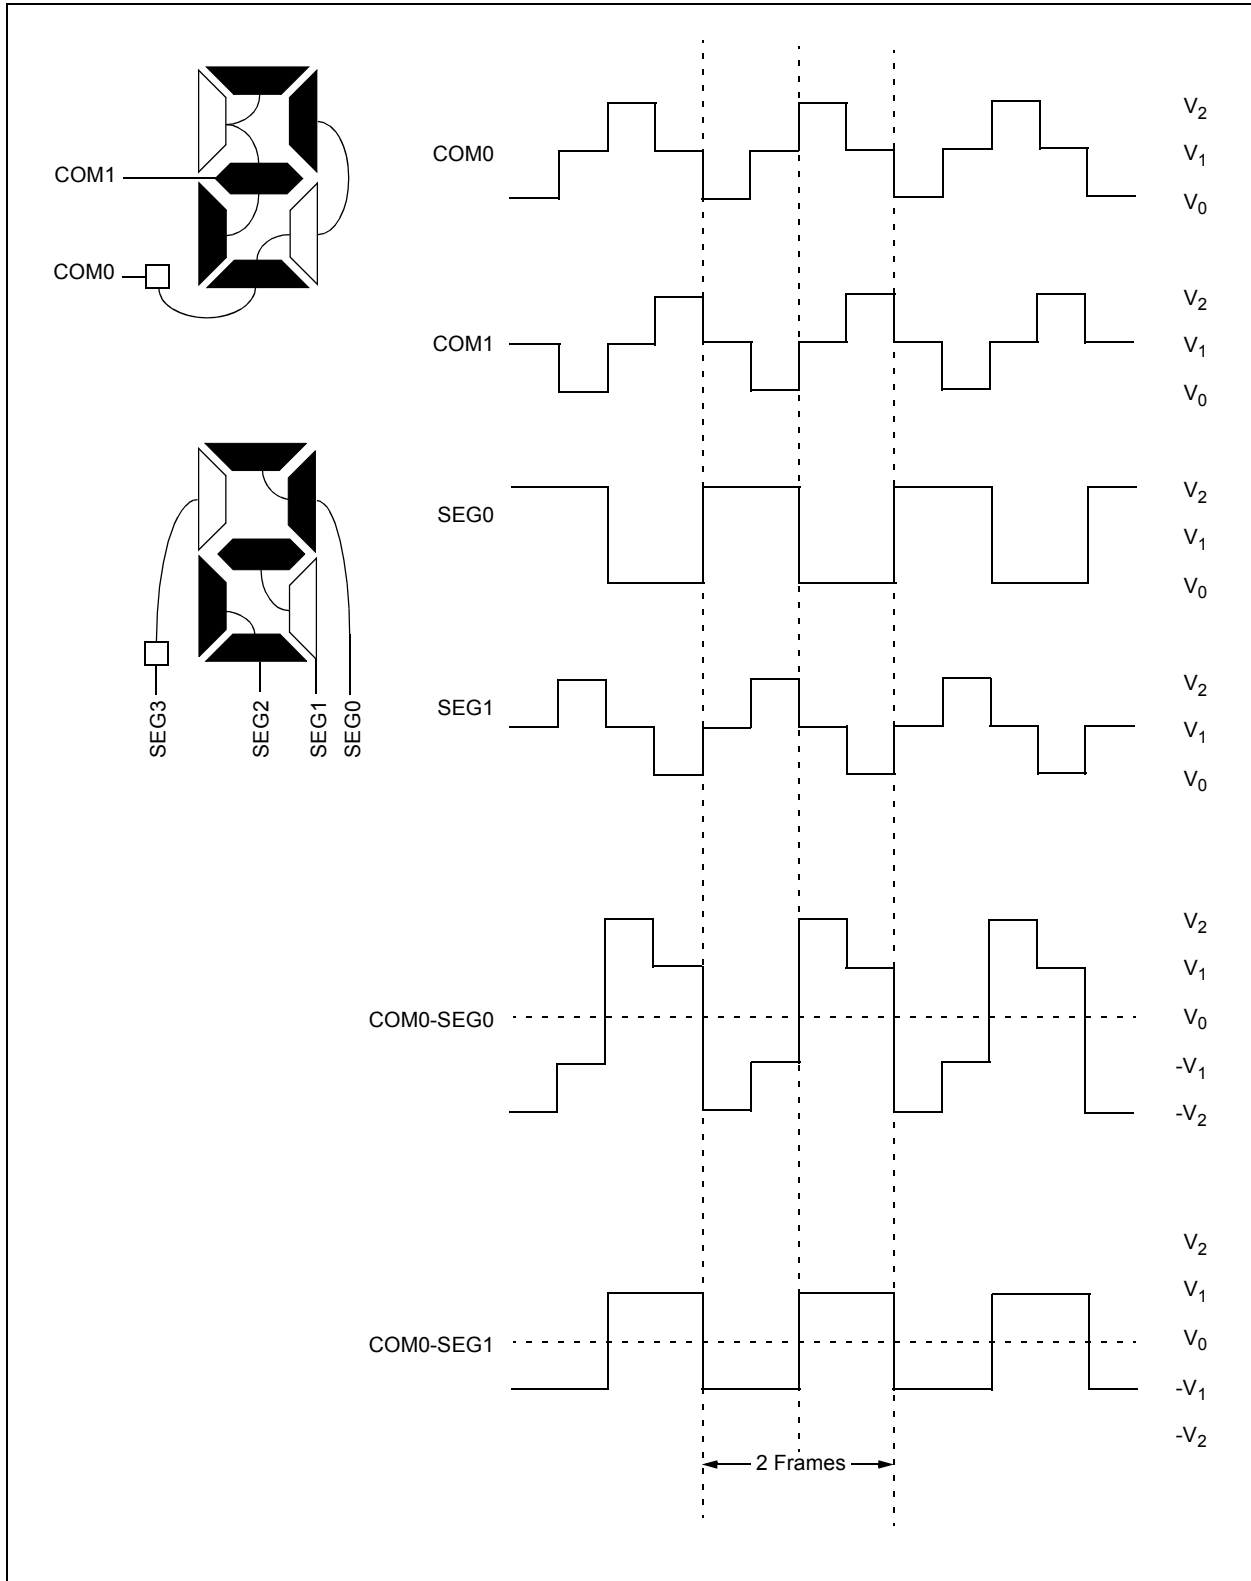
COM1
COM0

COM0
$V_2$
$V_1$
$V_0$

COM1
$V_2$
$V_1$
$V_0$

SEG3 SEG2 SEG1 SEG0

SEG0
$V_2$
$V_1$
$V_0$

SEG1
$V_2$
$V_1$
$V_0$

COM0-SEG0
$V_2$
$V_1$
$V_0$
$-V_1$
$-V_2$

COM0-SEG1
$V_2$
$V_1$
$V_0$
$-V_1$
$-V_2$

2 Frames